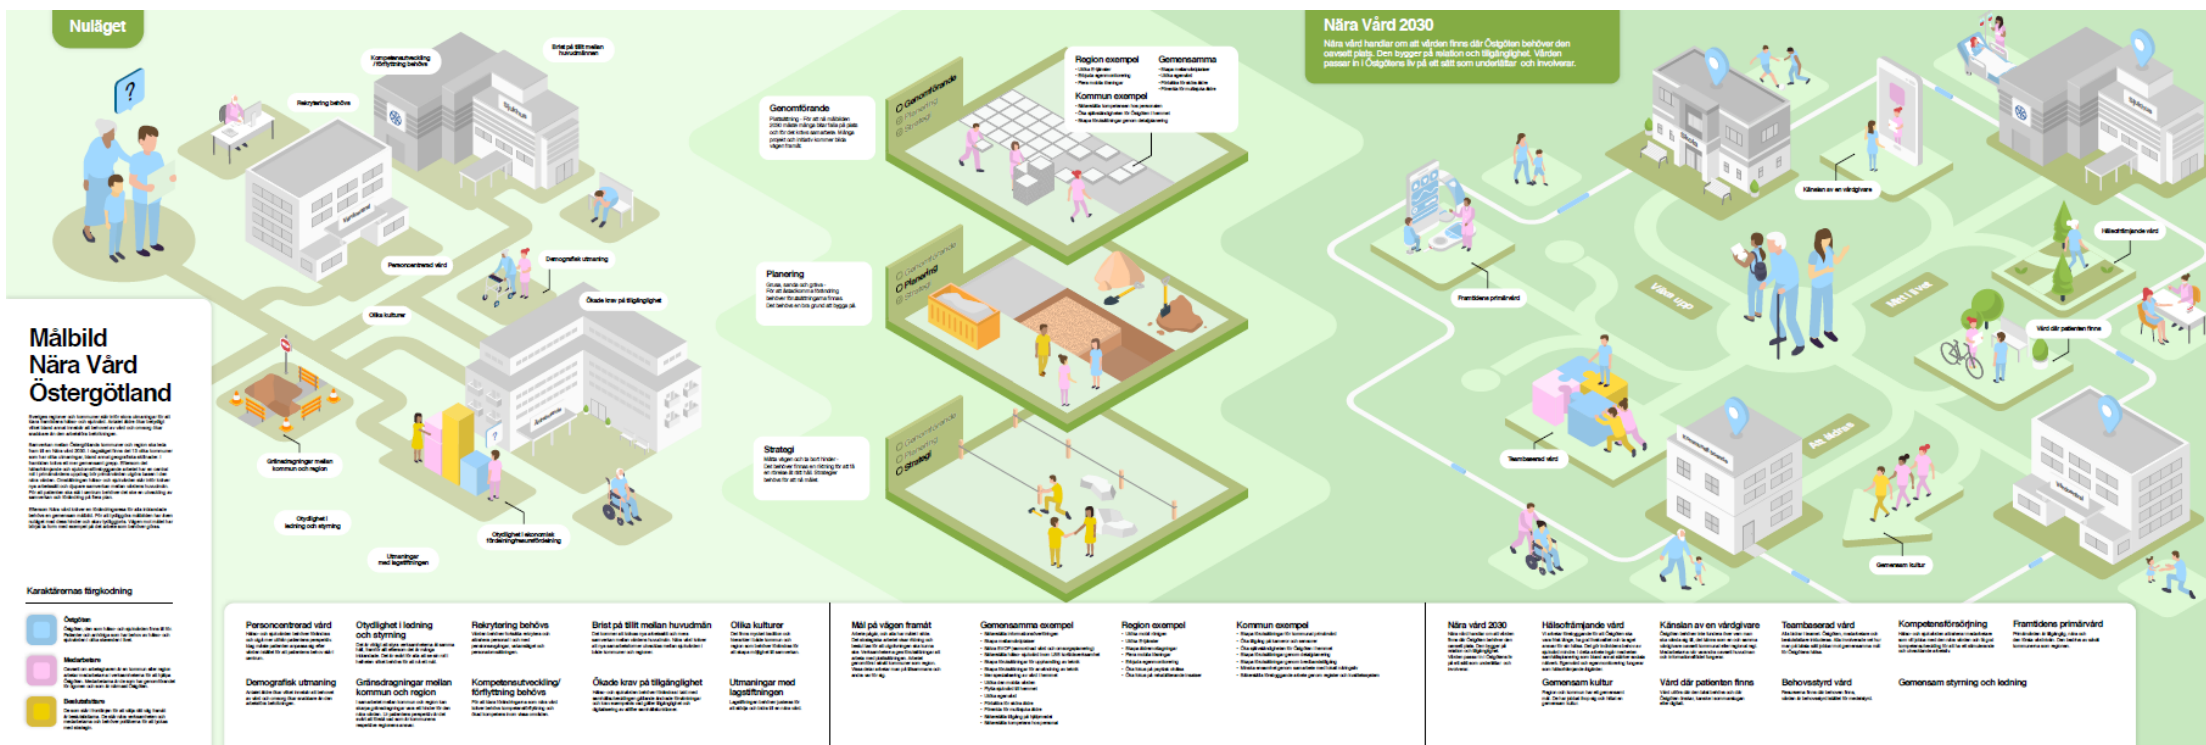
Nuläget

Målbild Nära Vård Östergötland

Karaktärernas färgkodning

Kompetensutveckling /förflyttning behövs

Brist på tillit mellan huvudmännen

Rekrytering behövs

Personcentrerad vård

Demografisk utmaning

Ökade krav på tillgänglighet

Olika kulturer

Gränsdragningar mellan kommun och region

Otydlighet i ledning och styrning

Utmaningar med lagstiftningen

Otydlighet i ekonomisk fördelning/resursfördelning

Genomförande

Planering

Strategi

Genomförande
Planering
Strategi

Region exempel

Gemensamma

Kommun exempel

Nära Vård 2030

Nära vård handlar om att vården finns där Östgöten behöver den oavsett plats. Den bygger på relation och tillgänglighet. Vården passar in i Östgötens liv på ett sätt som underlättar och involverar.

Känslan av en vårdgivare

Hälsofrämjande vård

Framtidens primärvård

Vården upp

Mitt i livet

Vård där patienten finns

Teambaserad vård

Att lösa

Gemensam kultur

Personcentrerad vård

Otydlighet i ledning och styrning

Rekrytering behövs

Brist på tillit mellan huvudmän

Olika kulturer

Demografisk utmaning

Gränsdragningar mellan kommun och region

Kompetensutveckling/ förflyttning behövs

Ökade krav på tillgänglighet

Utmaningar med lagstiftningen

Mål på vägen framåt

Gemensamma exempel

Region exempel

Kommun exempel

Nära vård 2030

Hälsofrämjande vård

Känslan av en vårdgivare

Teambaserad vård

Kompetensförsörjning

Framtidens primärvård

Gemensam kultur

Vård där patienten finns

Behovsstyrd vård

Gemensam styrning och ledning